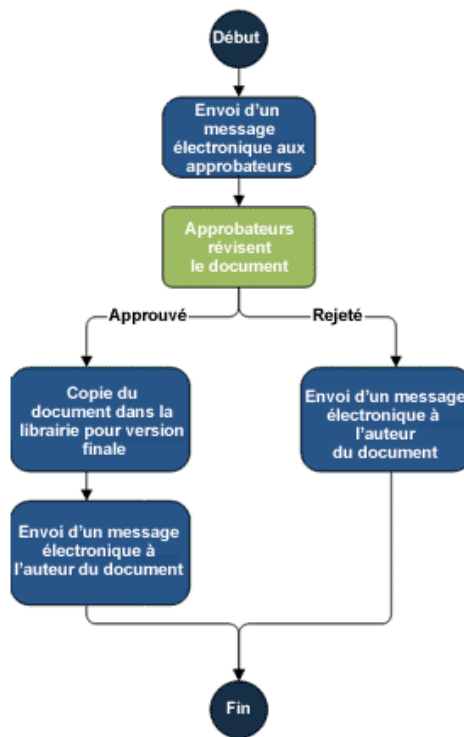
Début

Envoi d'un message électronique aux approbateurs

Approbateurs révisent le document

Approuvé

Rejeté

Copie du document dans la librairie pour version finale

Envoi d'un message électronique à l'auteur du document

Envoi d'un message électronique à l'auteur du document

Fin